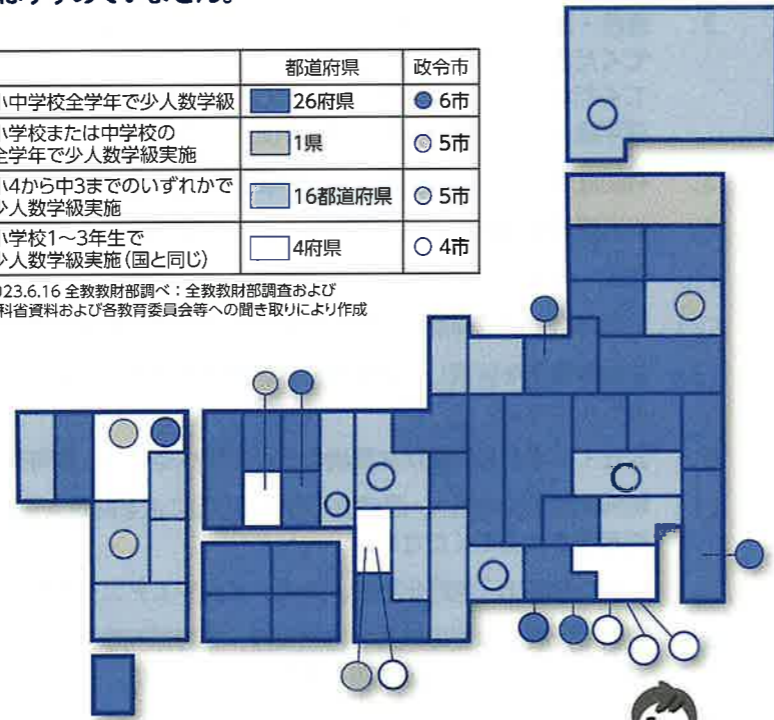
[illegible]

| | 都道府県 | 政令市 |
|---|---|---|
| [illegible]小中学校全学年で少人数学級 | 26府県 | 6市 |
| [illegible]小学校または中学校の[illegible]全学年で少人数学級実施 | 1県 | 5市 |
| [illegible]小4から中3までのいずれかで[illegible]少人数学級実施 | 16都道府県 | 5市 |
| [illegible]小学校1〜3年生で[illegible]少人数学級実施（国と同じ） | 4府県 | 4市 |

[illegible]023.6.16 全教教財部調べ：全教教財部調査および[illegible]科省資料および各教育委員会等への聞き取りにより作成